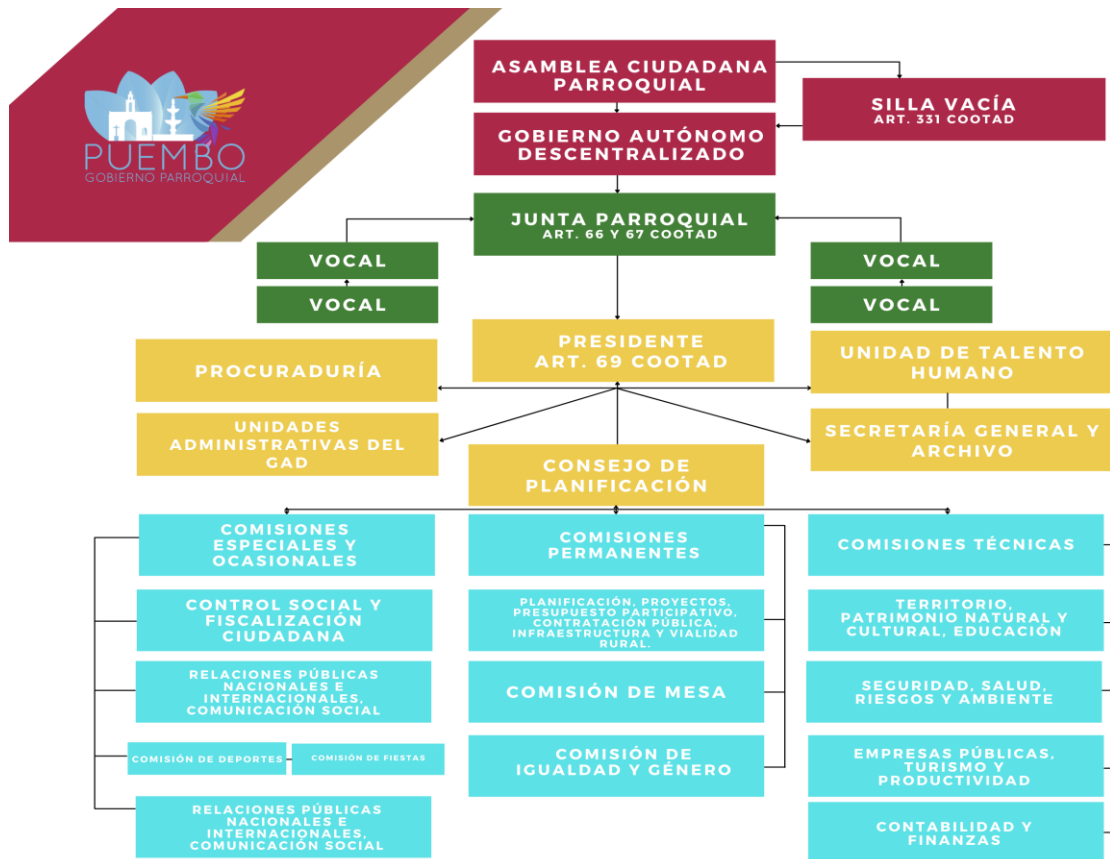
PUEMBO
GOBIERNO PARROQUIAL

ASAMBLEA CIUDADANA PARROQUIAL

SILLA VACÍA
ART. 331 COOTAD

GOBIERNO AUTÓNOMO DESCENTRALIZADO

JUNTA PARROQUIAL
ART. 66 Y 67 COOTAD

VOCAL

VOCAL

VOCAL

VOCAL

PRESIDENTE
ART. 69 COOTAD

PROCURADURÍA

UNIDAD DE TALENTO HUMANO

UNIDADES ADMINISTRATIVAS DEL GAD

SECRETARÍA GENERAL Y ARCHIVO

CONSEJO DE PLANIFICACIÓN

COMISIONES ESPECIALES Y OCASIONALES

COMISIONES PERMANENTES

COMISIONES TÉCNICAS

CONTROL SOCIAL Y FISCALIZACIÓN CIUDADANA

PLANIFICACIÓN, PROYECTOS, PRESUPUESTO PARTICIPATIVO, CONTRATACIÓN PÚBLICA, INFRAESTRUCTURA Y VIALIDAD RURAL.

TERRITORIO, PATRIMONIO NATURAL Y CULTURAL, EDUCACIÓN

RELACIONES PÚBLICAS NACIONALES E INTERNACIONALES, COMUNICACIÓN SOCIAL

COMISIÓN DE MESA

SEGURIDAD, SALUD, RIESGOS Y AMBIENTE

COMISIÓN DE DEPORTES

COMISIÓN DE FIESTAS

COMISIÓN DE IGUALDAD Y GÉNERO

EMPRESAS PÚBLICAS, TURISMO Y PRODUCTIVIDAD

RELACIONES PÚBLICAS NACIONALES E INTERNACIONALES, COMUNICACIÓN SOCIAL

CONTABILIDAD Y FINANZAS